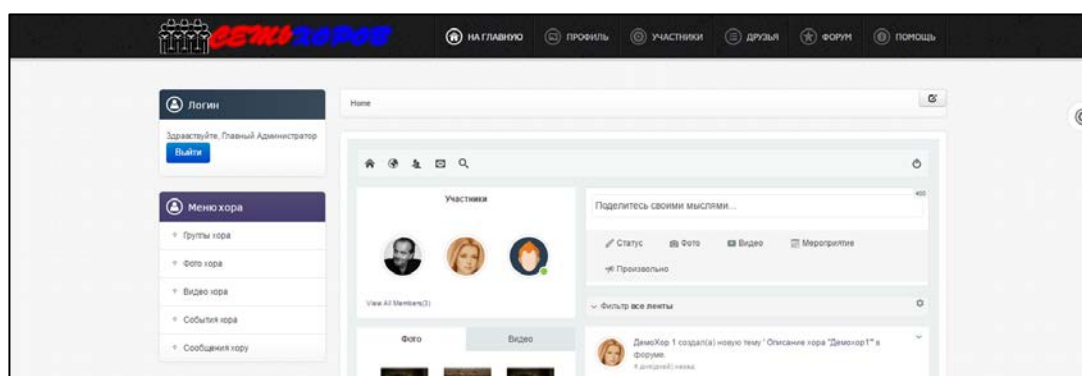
СЕМЬ ХОРОВ

НА ГЛАВНУЮ ПРОФИЛЬ УЧАСТНИКИ ДРУЗЬЯ ФОРУМ ПОМОЩЬ

Логин

Здравствуйте, Главный Администратор

Выйти

Меню хора

Группы хора

Фото хора

Видео хора

События хора

Сообщения хору

Home

Участники

View All Members(3)

Фото

Видео

Поделитесь своими мыслями...

400

Статус

Фото

Видео

Мероприятие

Произвольно

Фильтр все ленты

ДемоХор 1 создал(а) новую тему ' Описание хора "Демохор1" в форуме.

4 дней(ей) назад